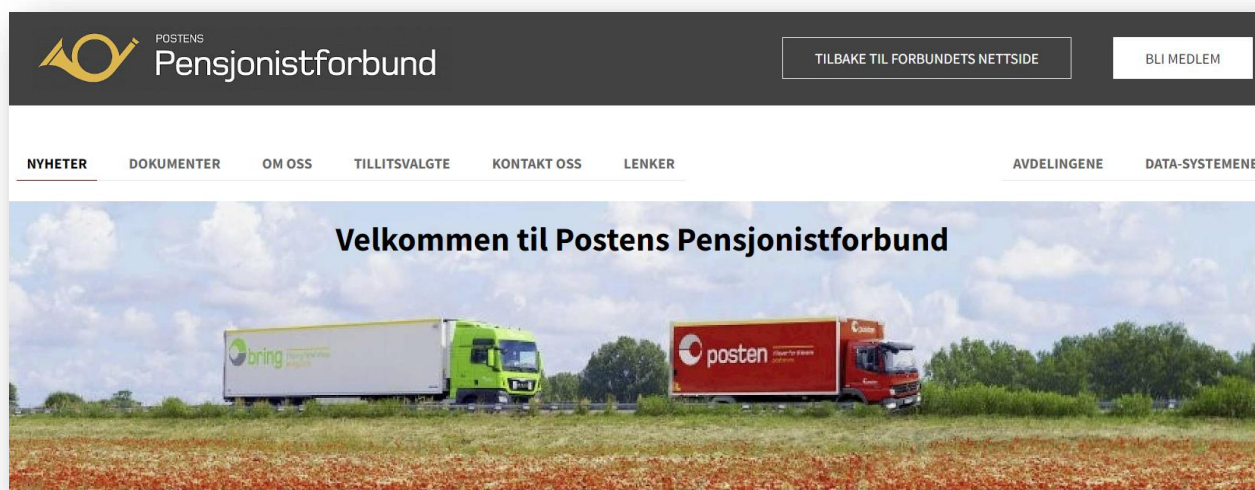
POSTENS
Pensjonistforbund

TILBAKE TIL FORBUNDETS NETTSIDE

BLI MEDLEM

NYHETER DOKUMENTER OM OSS TILLITSVALGTE KONTAKT OSS LENKER

AVDELINGENE DATA-SYSTEMENE

Velkommen til Postens Pensjonistforbund

bring

posten